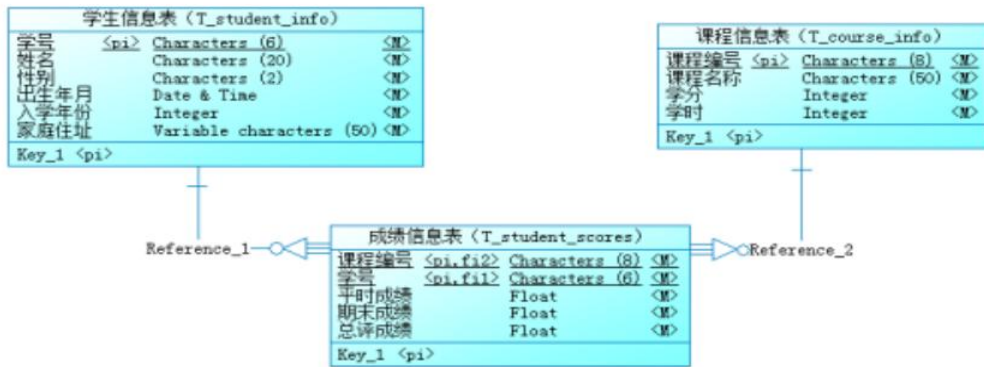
学生信息表（T_student_info）

| | | | |
|---|---|---|---|
| 学号 | <pi> | Characters (6) | <M> |
| 姓名 | | Characters (20) | <M> |
| 性别 | | Characters (2) | <M> |
| 出生年月 | | Date & Time | <M> |
| 入学年份 | | Integer | <M> |
| 家庭住址 | | Variable characters (50) | <M> |

Key_1 <pi>

课程信息表（T_course_info）

| | | | |
|---|---|---|---|
| 课程编号 | <pi> | Characters (8) | <M> |
| 课程名称 | | Characters (50) | <M> |
| 学分 | | Integer | <M> |
| 学时 | | Integer | <M> |

Key_1 <pi>

Reference_1

成绩信息表（T_student_scores）

| | | | |
|---|---|---|---|
| 课程编号 | <pi,fi2> | Characters (8) | <M> |
| 学号 | <pi,fi1> | Characters (6) | <M> |
| 平时成绩 | | Float | <M> |
| 期末成绩 | | Float | <M> |
| 总评成绩 | | Float | <M> |

Key_1 <pi>

Reference_2